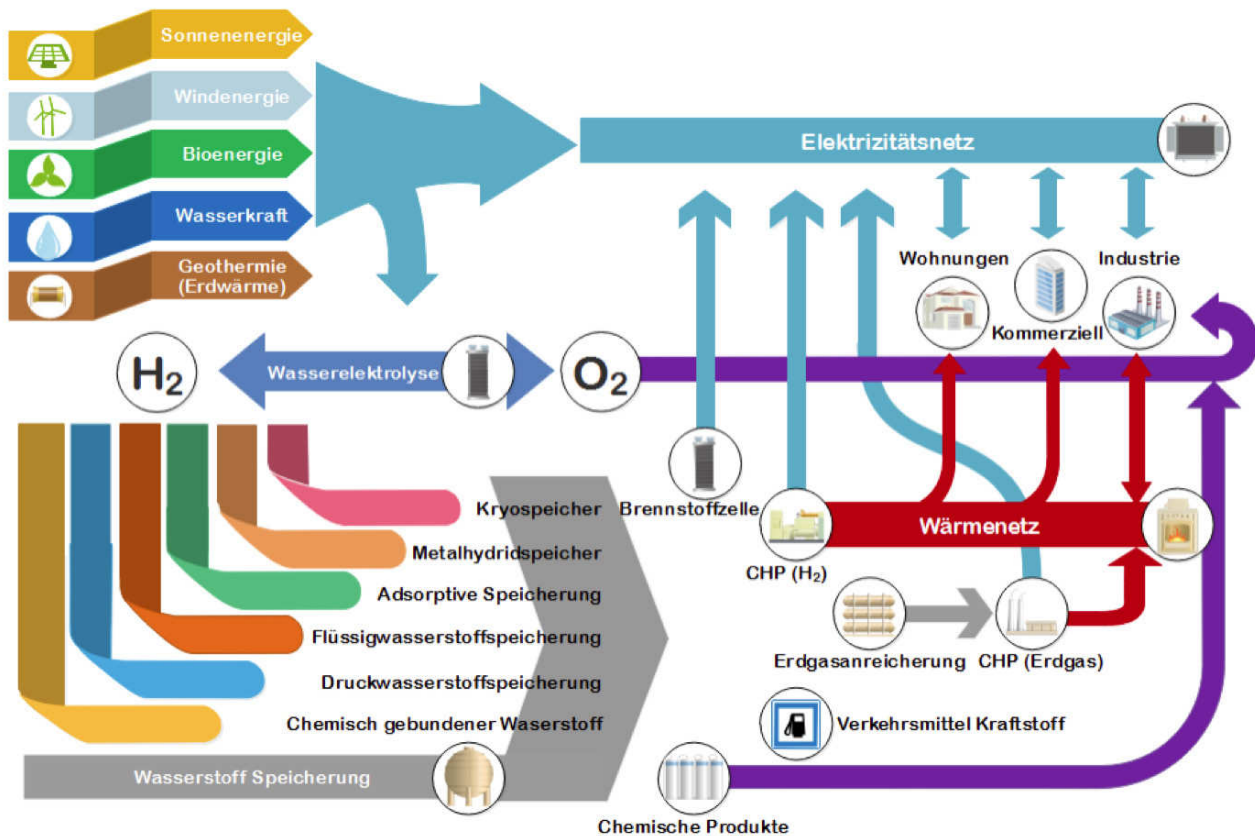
Sonnenenergie
Windenergie
Bioenergie
Wasserkraft
Geothermie (Erdwärme)

Elektrizitätsnetz

Wohnungen
Industrie
Kommerziell

$H_2$
Wasserelektrolyse
$O_2$

Kryospeicher
Metalhydridspeicher
Adsorptive Speicherung
Flüssigwasserstoffspeicherung
Druckwasserstoffspeicherung
Chemisch gebundener Waserstoff
Wasserstoff Speicherung

Brennstoffzelle
Wärmenetz
CHP ($H_2$)
Erdgasanreicherung
CHP (Erdgas)
Verkehrsmittel Kraftstoff
Chemische Produkte